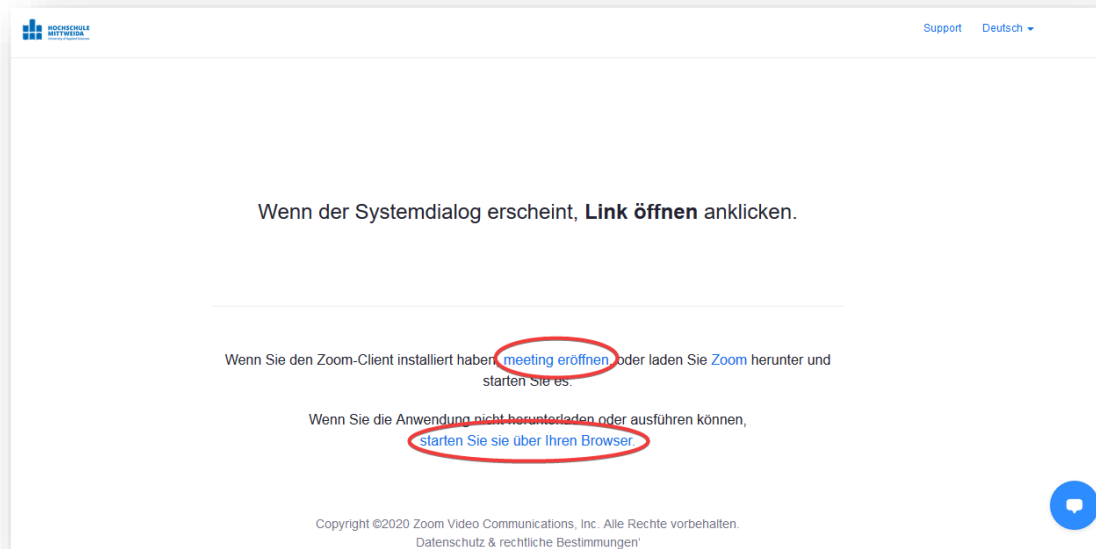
HOCHSCHULE MITTWEIDA University of Applied Sciences

Support Deutsch

Wenn der Systemdialog erscheint, **Link öffnen** anklicken.

Wenn Sie den Zoom-Client installiert haben, meeting eröffnen, oder laden Sie Zoom herunter und starten Sie es.

Wenn Sie die Anwendung nicht herunterladen oder ausführen können, starten Sie sie über Ihren Browser.

Copyright ©2020 Zoom Video Communications, Inc. Alle Rechte vorbehalten.
Datenschutz & rechtliche Bestimmungen'